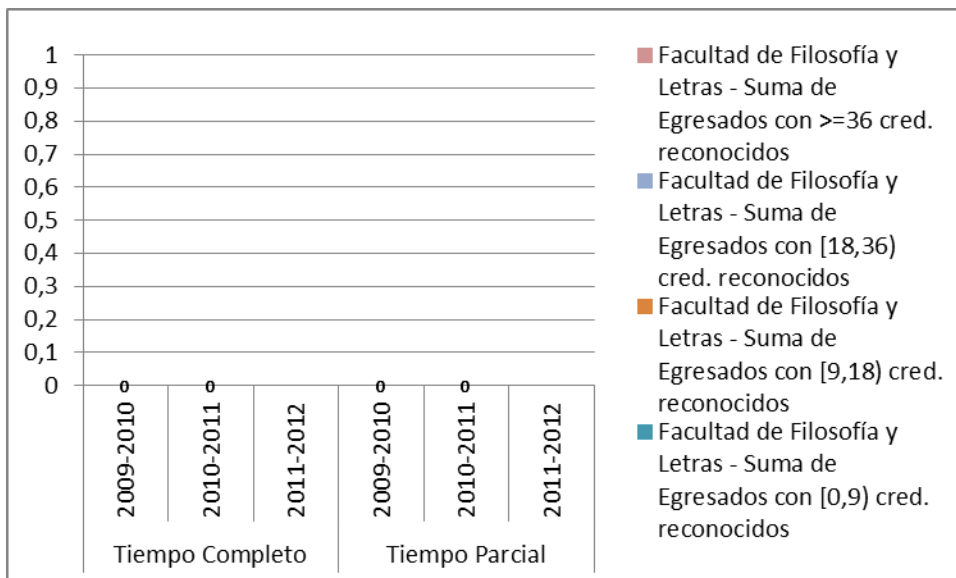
1
0,9
0,8
0,7
0,6
0,5
0,4
0,3
0,2
0,1
0

0 0 0 0

2009-2010
2010-2011
2011-2012
2009-2010
2010-2011
2011-2012

Tiempo Completo
Tiempo Parcial

Facultad de Filosofía y Letras - Suma de Egresados con >=36 cred. reconocidos

Facultad de Filosofía y Letras - Suma de Egresados con [18,36) cred. reconocidos

Facultad de Filosofía y Letras - Suma de Egresados con [9,18) cred. reconocidos

Facultad de Filosofía y Letras - Suma de Egresados con [0,9) cred. reconocidos